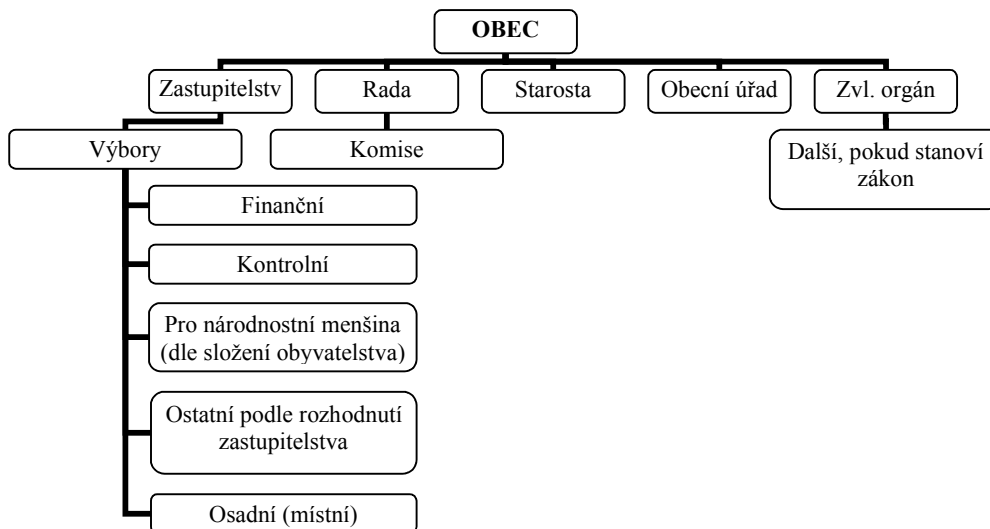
OBEC

Zastupitelstv

Rada

Starosta

Obecní úřad

Zvl. orgán

Výbory

Komise

Další, pokud stanoví zákon

Finanční

Kontrolní

Pro národnostní menšina (dle složení obyvatelstva)

Ostatní podle rozhodnutí zastupitelstva

Osadní (místní)